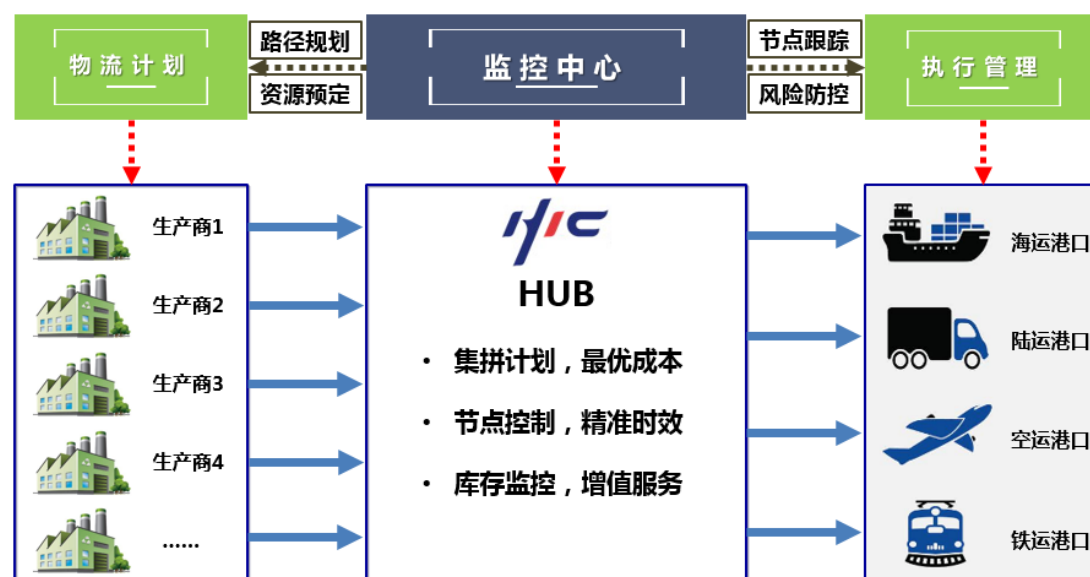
物流计划

路径规划

资源预定

监控中心

节点跟踪

风险防控

执行管理

生产商1

生产商2

生产商3

生产商4

......

HUB

• 集拼计划，最优成本

• 节点控制，精准时效

• 库存监控，增值服务

海运港口

陆运港口

空运港口

铁运港口